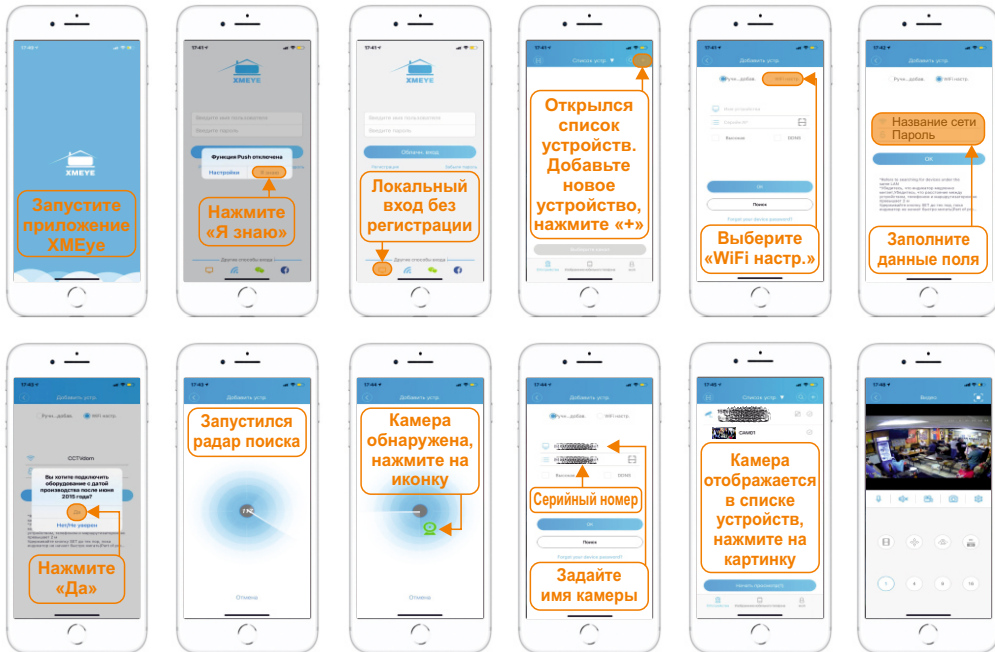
17:40

XMEYE

Запустите приложение XMEye

17:41

XMEYE

Введите имя пользователя

Введите пароль

Функция Push отключена

Настройки

Я знаю

Нажмите «Я знаю»

Другие способы входа

17:41

XMEYE

Введите имя пользователя

Введите пароль

Обычн. вход

Регистрация

Забыли пароль

Локальный вход без регистрации

Другие способы входа

17:41

Список устр.

Открылся список устройств. Добавьте новое устройство, нажмите «+»

17:41

Добавить устр.

Ручн. добав.

WiFi настр.

Имя устройства

Серийн.№

Весновк

DEMS

OK

Поиск

Forget your device password?

Выберите «WiFi настр.»

17:42

Добавить устр.

Ручн. добав.

WiFi настр.

Название сети

Пароль

OK

Заполните данные поля

17:43

Добавить устр.

Ручн. добав.

WiFi настр.

CCTVdom

Вы хотите подключить оборудование с датой производства после июня 2015 года?

Ок

Нет/Не уверен

Нажмите «Да»

17:43

Добавить устр.

Запустился радар поиска

Отмена

17:44

Добавить устр.

Камера обнаружена, нажмите на иконку

Отмена

17:44

Добавить устр.

Ручн. добав.

WiFi настр.

DEMS

Серийный номер

OK

Поиск

Forget your device password?

Задайте имя камеры

17:44

Список устр.

CAM01

Камера отображается в списке устройств, нажмите на картинку

17:45

Видео

1

4

9

16